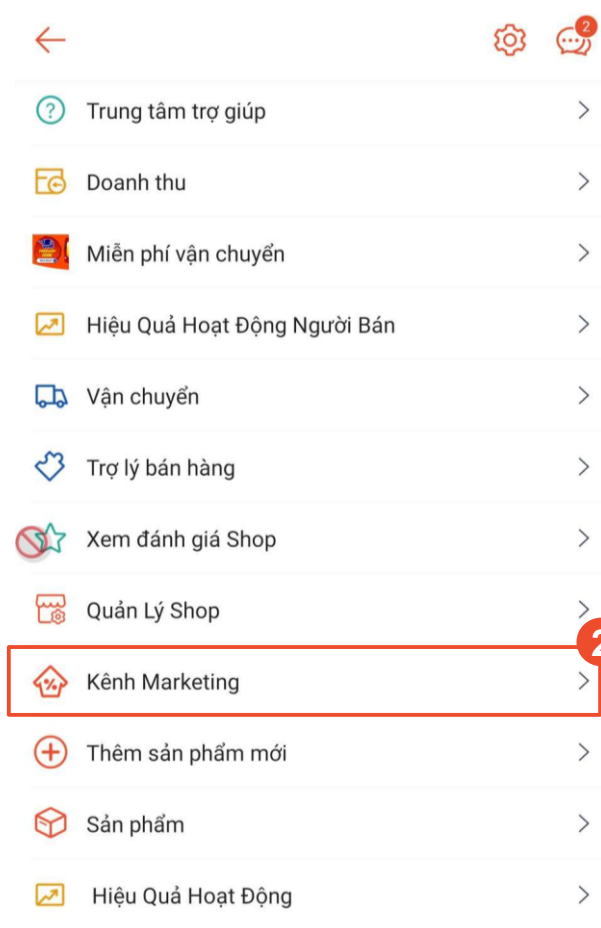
2

Trung tâm trợ giúp

Doanh thu

Miễn phí vận chuyển

Hiệu Quả Hoạt Động Người Bán

Vận chuyển

Trợ lý bán hàng

Xem đánh giá Shop

Quản Lý Shop

2

Kênh Marketing

Thêm sản phẩm mới

Sản phẩm

Hiệu Quả Hoạt Động